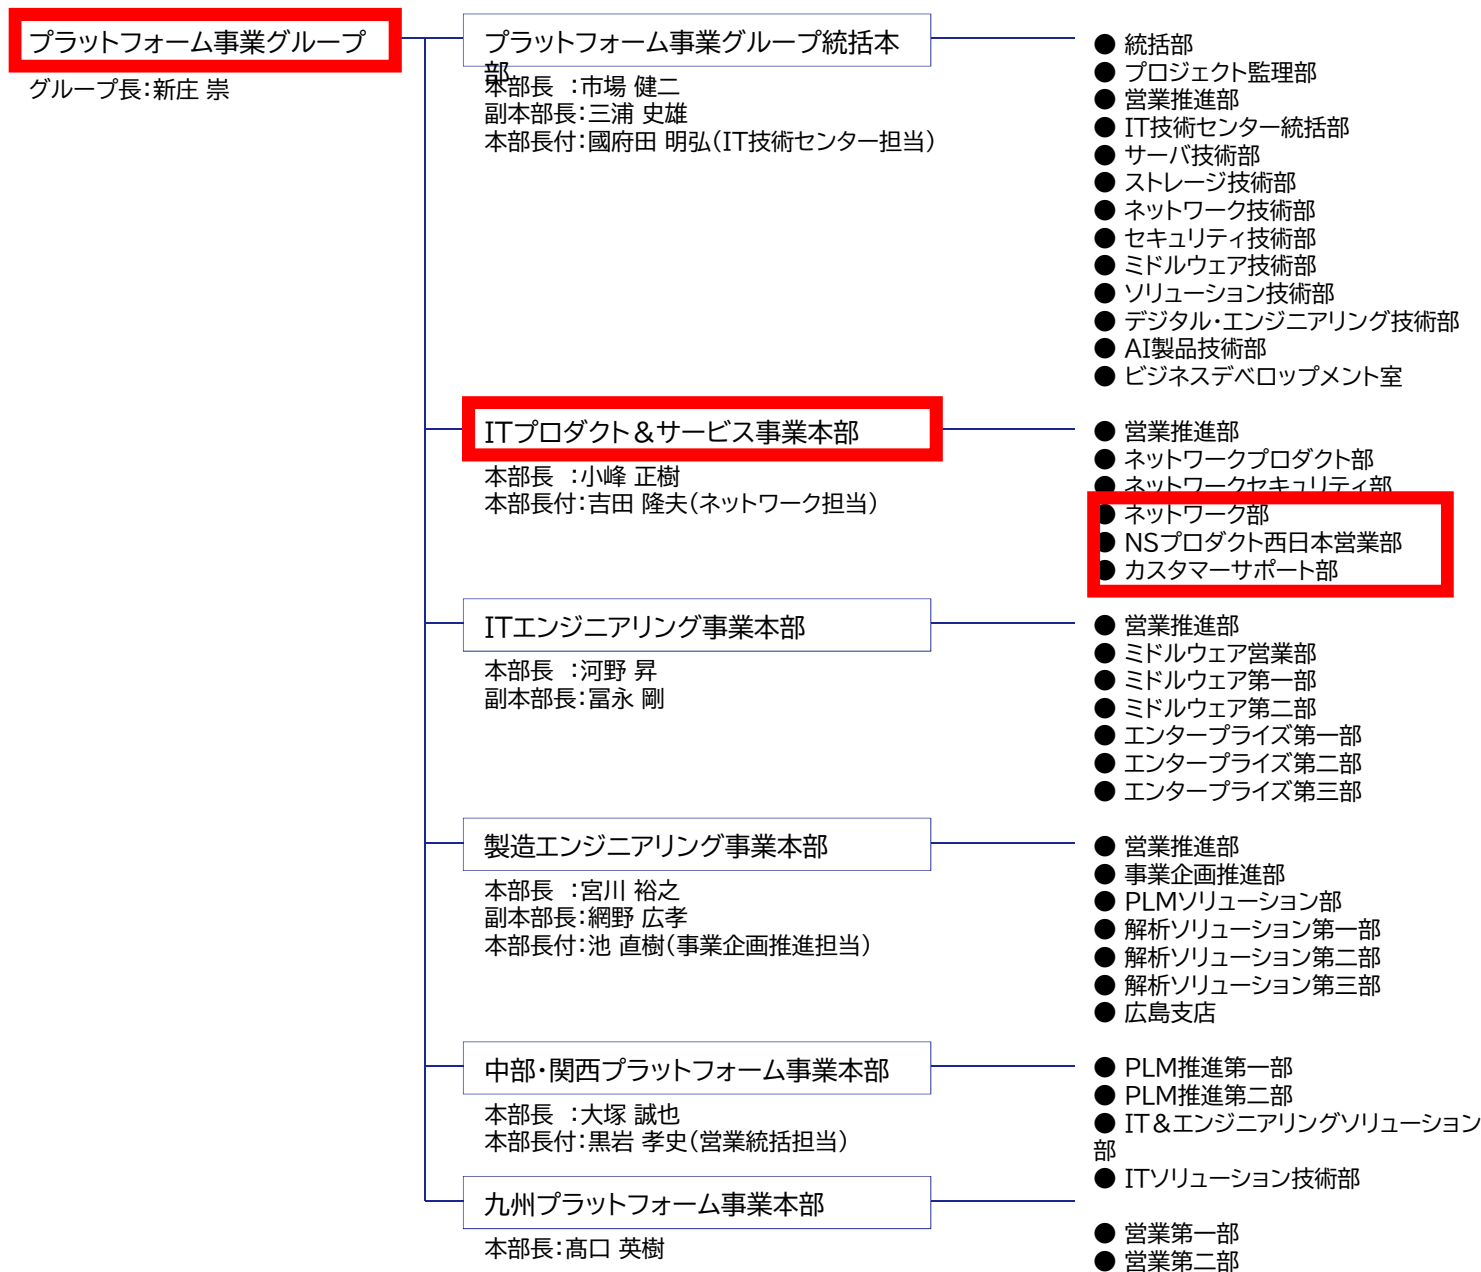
プラットフォーム事業グループ
グループ長：新庄 崇

プラットフォーム事業グループ統括本部
本部長 ：市場 健二
副本部長：三浦 史雄
本部長付：國府田 明弘（IT技術センター担当）

● 統括部
● プロジェクト監理部
● 営業推進部
● IT技術センター統括部
● サーバ技術部
● ストレージ技術部
● ネットワーク技術部
● セキュリティ技術部
● ミドルウェア技術部
● ソリューション技術部
● デジタル・エンジニアリング技術部
● AI製品技術部
● ビジネスデベロップメント室

ITプロダクト＆サービス事業本部
本部長 ：小峰 正樹
本部長付：吉田 隆夫（ネットワーク担当）

● 営業推進部
● ネットワークプロダクト部
● ネットワークセキュリティ部
● ネットワーク部
● NSプロダクト西日本営業部
● カスタマーサポート部

ITエンジニアリング事業本部
本部長 ：河野 昇
副本部長：冨永 剛

● 営業推進部
● ミドルウェア営業部
● ミドルウェア第一部
● ミドルウェア第二部
● エンタープライズ第一部
● エンタープライズ第二部
● エンタープライズ第三部

製造エンジニアリング事業本部
本部長 ：宮川 裕之
副本部長：網野 広孝
本部長付：池 直樹（事業企画推進担当）

● 営業推進部
● 事業企画推進部
● PLMソリューション部
● 解析ソリューション第一部
● 解析ソリューション第二部
● 解析ソリューション第三部
● 広島支店

中部・関西プラットフォーム事業本部
本部長 ：大塚 誠也
本部長付：黒岩 孝史（営業統括担当）

● PLM推進第一部
● PLM推進第二部
● IT＆エンジニアリングソリューション部
● ITソリューション技術部

九州プラットフォーム事業本部
本部長：髙口 英樹

● 営業第一部
● 営業第二部